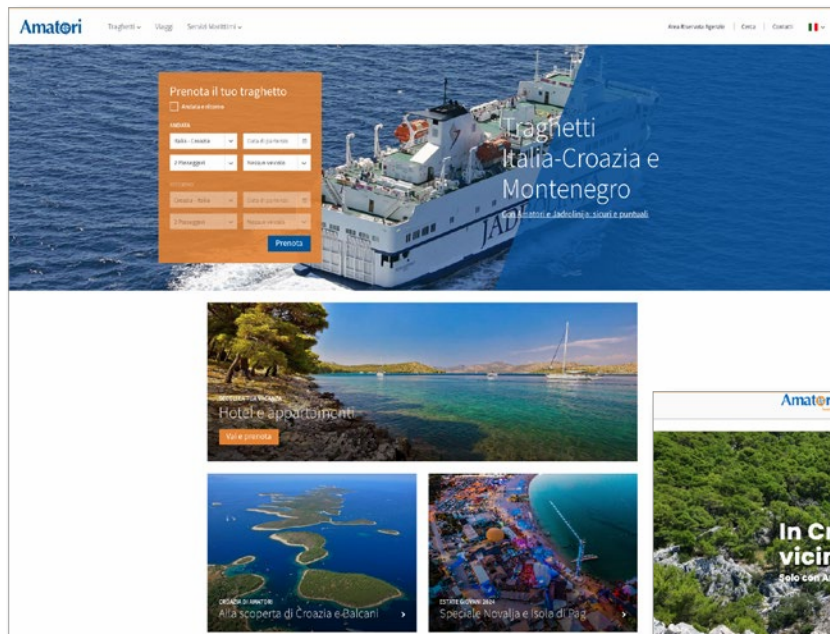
Amatori Traghetti Viaggi Servizi Marittimi

Area Riservata Agenzie | Cerca | Contatti

Prenota il tuo traghetto

Andata e ritorno

ANDATA

Italia - Croazia

Data di partenza

2 Passeggeri

Nessun veicolo

RITORNO

Croazia - Italia

Data di partenza

2 Passeggeri

Nessun veicolo

Prenota

Traghetti Italia-Croazia e Montenegro

Con Amatori e Jadrolinija: sicuri e puntuali

SCEGLI LA TUA VACANZA

Hotel e appartamenti

Vai e prenota

CROAZIA DI AMATORI

Alla scoperta di Croazia e Balcani

ESTATE GIOVANI 2024

Speciale Novalja e Isola di Pag

Amat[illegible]

In Cr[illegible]

vicin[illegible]

Solo con A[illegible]